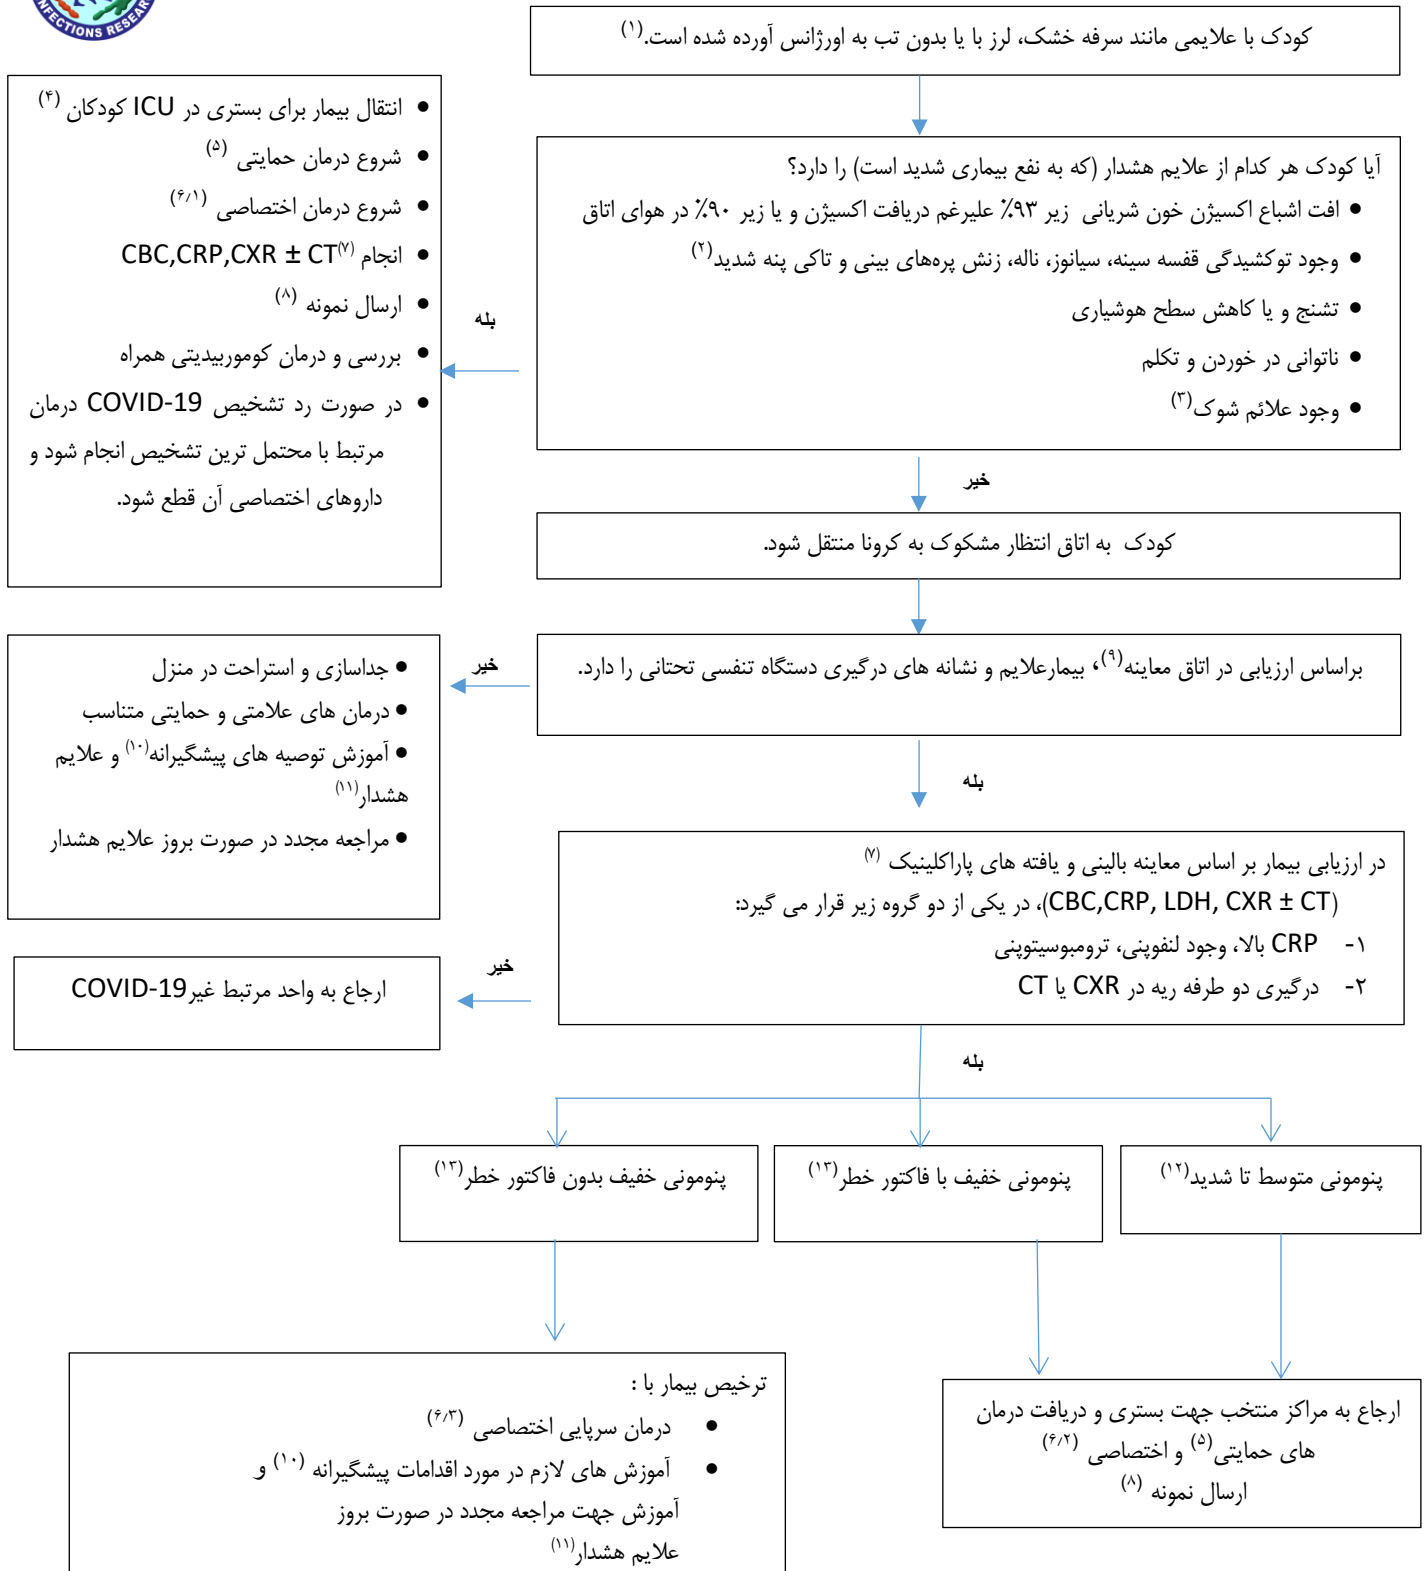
INFECTIONS RESEAR

کودک با علایمی مانند سرفه خشک، لرز با یا بدون تب به اورژانس آورده شده است.$^{(۱)}$

آیا کودک هر کدام از علایم هشدار (که به نفع بیماری شدید است) را دارد؟
- افت اشباع اکسیژن خون شریانی زیر ۹۳٪ علیرغم دریافت اکسیژن و یا زیر ۹۰٪ در هوای اتاق
- وجود توکشیدگی قفسه سینه، سیانوز، ناله، زنش پره‌های بینی و تاکی پنه شدید$^{(۲)}$
- تشنج و یا کاهش سطح هوشیاری
- ناتوانی در خوردن و تکلم
- وجود علائم شوک$^{(۳)}$

بله

- انتقال بیمار برای بستری در ICU کودکان $^{(۴)}$
- شروع درمان حمایتی $^{(۵)}$
- شروع درمان اختصاصی $^{(۶/۱)}$
- انجام CBC,CRP,CXR ± CT$^{(۷)}$
- ارسال نمونه $^{(۸)}$
- بررسی و درمان کوموربیدیتی همراه
- در صورت رد تشخیص COVID-19 درمان مرتبط با محتمل ترین تشخیص انجام شود و داروهای اختصاصی آن قطع شود.

خیر

کودک به اتاق انتظار مشکوک به کرونا منتقل شود.

براساس ارزیابی در اتاق معاینه$^{(۹)}$، بیمارعلایم و نشانه های درگیری دستگاه تنفسی تحتانی را دارد.

خیر

- جداسازی و استراحت در منزل
- درمان های علامتی و حمایتی متناسب
- آموزش توصیه های پیشگیرانه$^{(۱۰)}$ و علایم هشدار$^{(۱۱)}$
- مراجعه مجدد در صورت بروز علایم هشدار

بله

در ارزیابی بیمار بر اساس معاینه بالینی و یافته های پاراکلینیک $^{(۷)}$ (CBC,CRP, LDH, CXR ± CT)، در یکی از دو گروه زیر قرار می گیرد:
۱- CRP بالا، وجود لنفوپنی، ترومبوسیتوپنی
۲- درگیری دو طرفه ریه در CXR یا CT

خیر

ارجاع به واحد مرتبط غیرCOVID-19

بله

پنومونی متوسط تا شدید$^{(۱۲)}$

پنومونی خفیف با فاکتور خطر$^{(۱۳)}$

پنومونی خفیف بدون فاکتور خطر$^{(۱۳)}$

ترخیص بیمار با :
- درمان سرپایی اختصاصی $^{(۶/۳)}$
- آموزش های لازم در مورد اقدامات پیشگیرانه $^{(۱۰)}$ و آموزش جهت مراجعه مجدد در صورت بروز علایم هشدار$^{(۱۱)}$

ارجاع به مراکز منتخب جهت بستری و دریافت درمان های حمایتی$^{(۵)}$ و اختصاصی $^{(۶/۲)}$
ارسال نمونه $^{(۸)}$